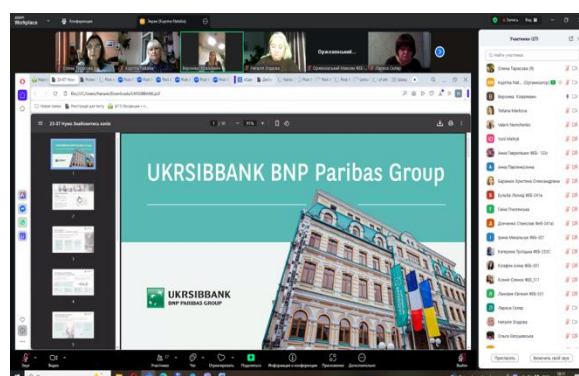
zoom Workplace

Конференция

Участники (27)

Найти участника

Олена Тарасова

Верхіна Ковалевич

Наталя Ходарєва

Ораховський...

UKRSIBBANK BNP Paribas Group

UKRSIBBANK
BNP PARIBAS GROUP

Надіслати

Призначити

Включити свій звук

Tetiana Martina

Valerii Hanchenko

Yurii Mattyd

Анна Павлюченко

Юлія Литвиненко

Тіна Пасічник

Наталя Ходарєва

Ольга Кипцельвіч

Участники

Чат

Демонстрация

Реакции

Информация о конференции

Приложения

Дополнительно

Выйти